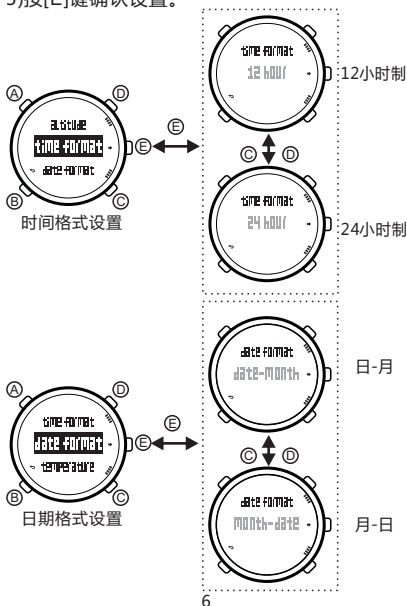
5按[E]键确认设置。

Ⓐ Ⓓ
altitude
time format
date format
Ⓑ Ⓒ
Ⓔ
时间格式设置

time format
12 hour
12小时制

Ⓒ Ⓓ

time format
24 hour
24小时制

Ⓐ Ⓓ
time format
date format
temperature
Ⓑ Ⓒ
Ⓔ
日期格式设置

date format
date-month
日-月

Ⓒ Ⓓ

date format
month-date
月-日

6